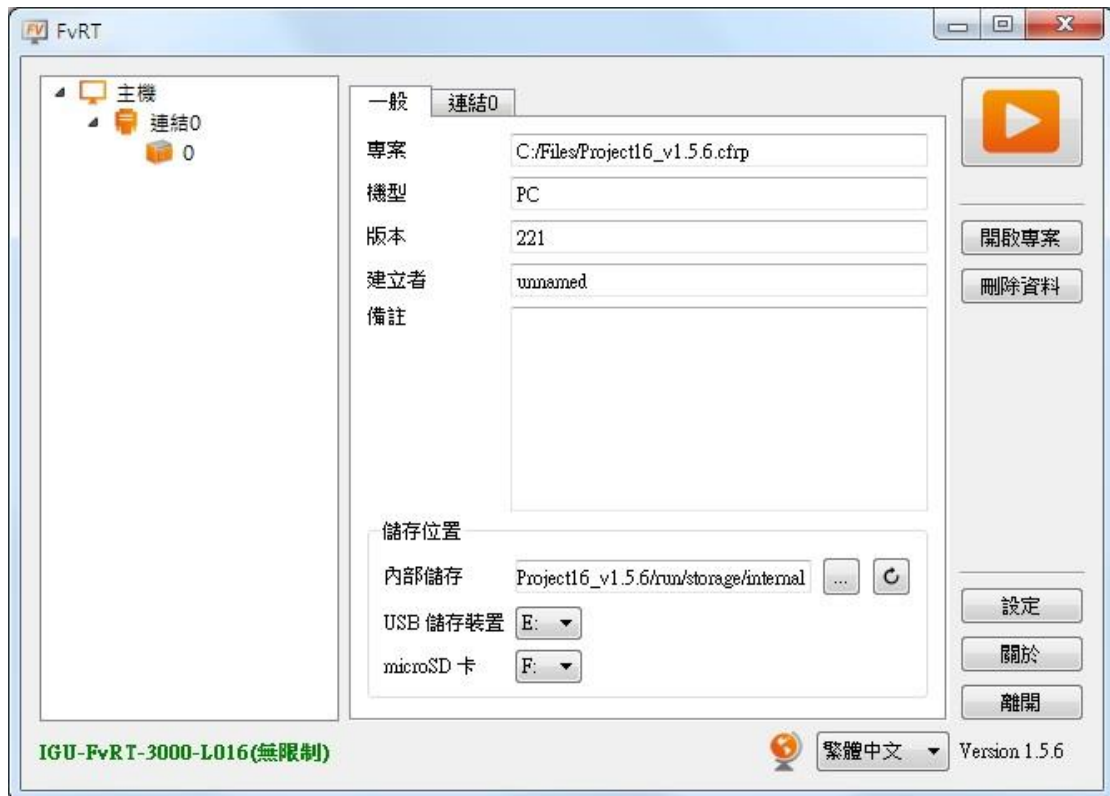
FV FvRT

主機
連結0
0

一般 連結0

專案 C:/Files/Project16_v1.5.6.cfrp
機型 PC
版本 221
建立者 unnamed
備註

儲存位置
內部儲存 Project16_v1.5.6/run/storage/internal ...
USB 儲存裝置 E:
microSD 卡 F:

開啟專案
刪除資料

設定
關於
離開

IGU-FvRT-3000-L016(無限制)

繁體中文

Version 1.5.6